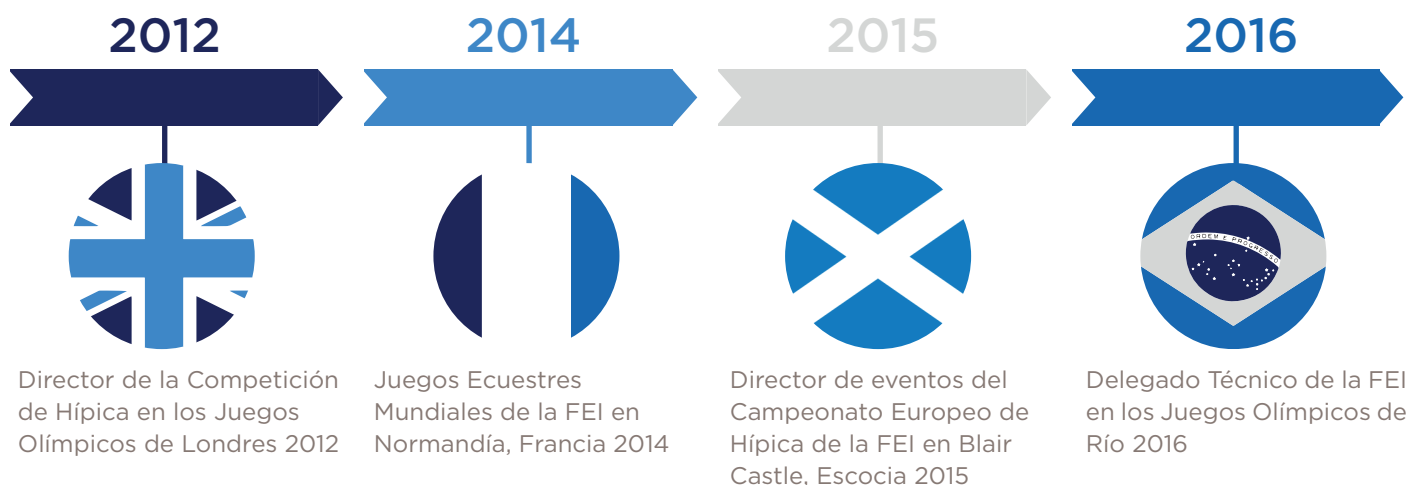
2012

Director de la Competición de Hípica en los Juegos Olímpicos de Londres 2012

2014

Juegos Ecuestres Mundiales de la FEI en Normandía, Francia 2014

2015

Director de eventos del Campeonato Europeo de Hípica de la FEI en Blair Castle, Escocia 2015

2016

ORDEM E PROGRESSO

Delegado Técnico de la FEI en los Juegos Olímpicos de Río 2016